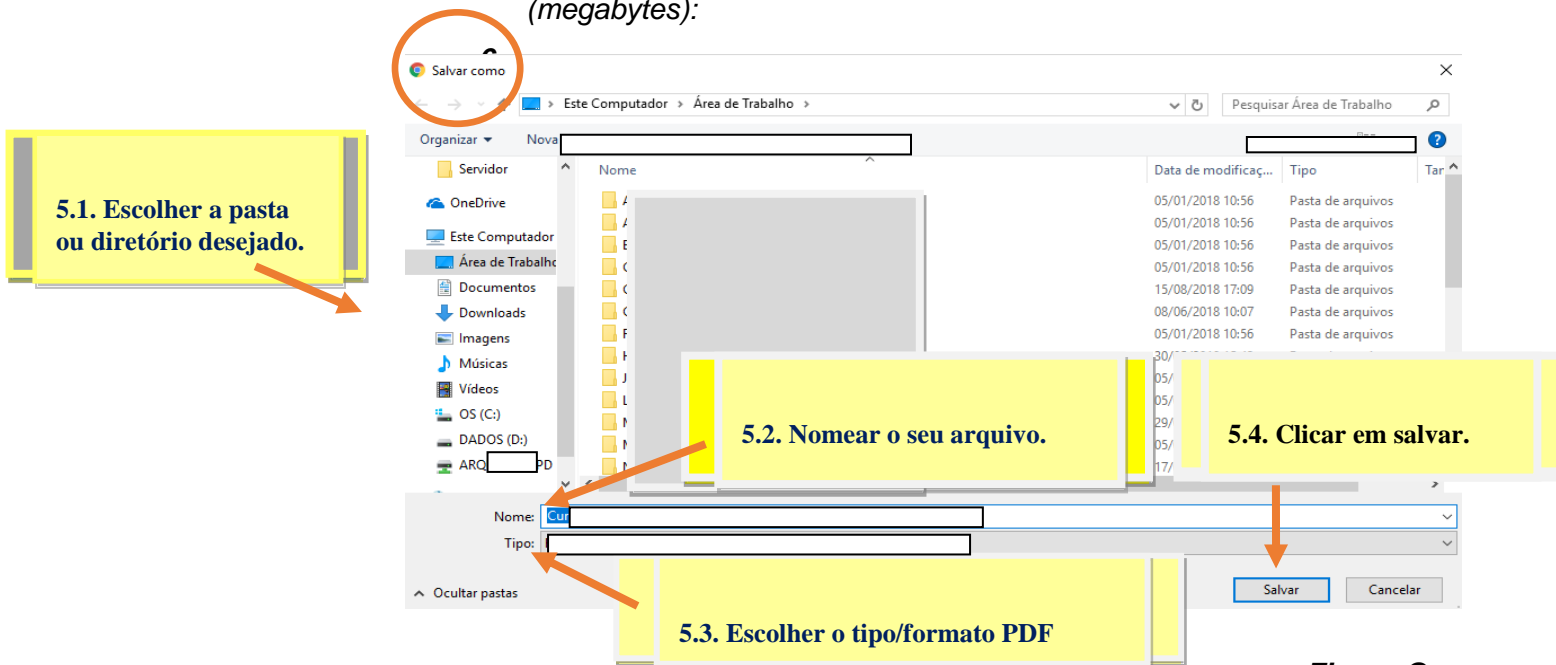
(megabytes):

Salvar como

Este Computador > Área de Trabalho >

Pesquisar Área de Trabalho

Organizar ▾ Nova

5.1. Escolher a pasta ou diretório desejado.

Servidor
OneDrive
Este Computador
Área de Trabalho
Documentos
Downloads
Imagens
Músicas
Vídeos
OS (C:)
DADOS (D:)
ARQ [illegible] PD

| Nome | Data de modificaç... | Tipo | Tar |
|---|---|---|---|
| A | 05/01/2018 10:56 | Pasta de arquivos | |
| A | 05/01/2018 10:56 | Pasta de arquivos | |
| E | 05/01/2018 10:56 | Pasta de arquivos | |
| C | 05/01/2018 10:56 | Pasta de arquivos | |
| C | 15/08/2018 17:09 | Pasta de arquivos | |
| C | 08/06/2018 10:07 | Pasta de arquivos | |
| F | 05/01/2018 10:56 | Pasta de arquivos | |
| H | 30/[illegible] | | |
| J | 05/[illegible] | | |
| L | | | |
| N | 29/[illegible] | | |
| N | 05/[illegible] | | |
| N | 17/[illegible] | | |

5.2. Nomear o seu arquivo.

5.4. Clicar em salvar.

Nome: Cur

Tipo:

Ocultar pastas

Salvar Cancelar

5.3. Escolher o tipo/formato PDF